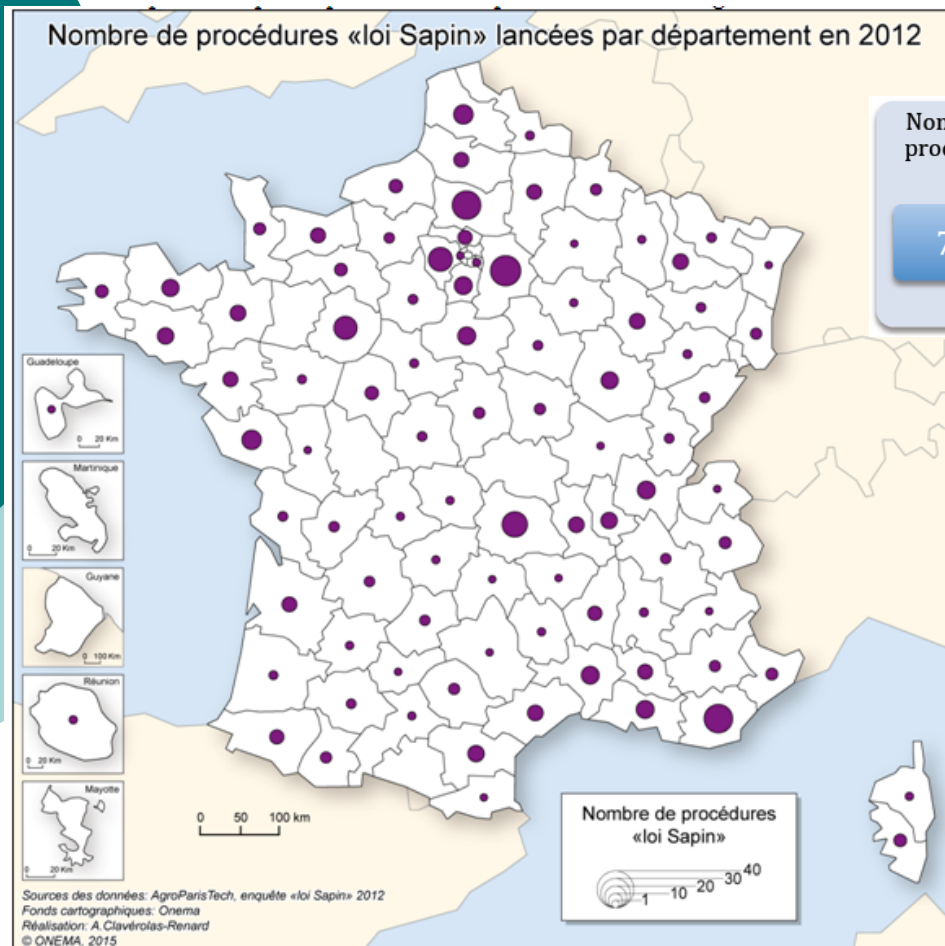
Nombre de procédures «loi Sapin» lancées par département en 2012

Nom
proc

7

Guadeloupe
0 20 Km

Martinique
0 20 Km

Guyane
0 100 Km

Réunion
0 20 Km

Mayotte
0 20 Km

0 50 100 km

Nombre de procédures «loi Sapin»

1 10 20 30 40

Sources des données: AgroParisTech, enquête «loi Sapin» 2012
Fonds cartographiques: Onema
Réalisation: A.Clavérolas-Renard
© ONEMA, 2015